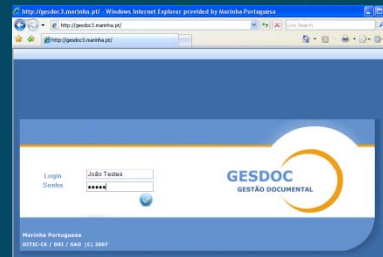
http://gesdoc3.marinha.pt/ - Windows Internet Explorer provided by Marinha Portuguesa

http://gesdoc3.marinha.pt/

Live Search

http://gesdoc3.marinha.pt/

Login João Testes
Senha •••••

GESDOC
GESTÃO DOCUMENTAL

Marinha Portuguesa
DITIC-CE / DSI / SAO (C) 2007